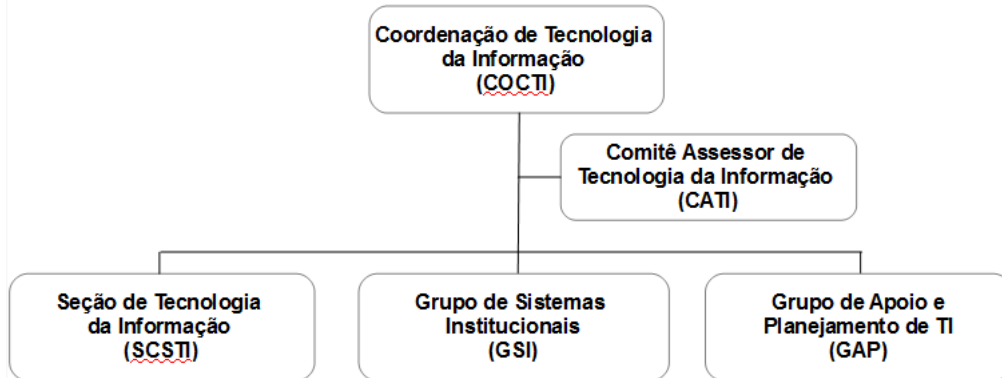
Coordenação de Tecnologia da Informação (COCTI)

Comitê Assessor de Tecnologia da Informação (CATI)

Seção de Tecnologia da Informação (SCSTI)

Grupo de Sistemas Institucionais (GSI)

Grupo de Apoio e Planejamento de TI (GAP)